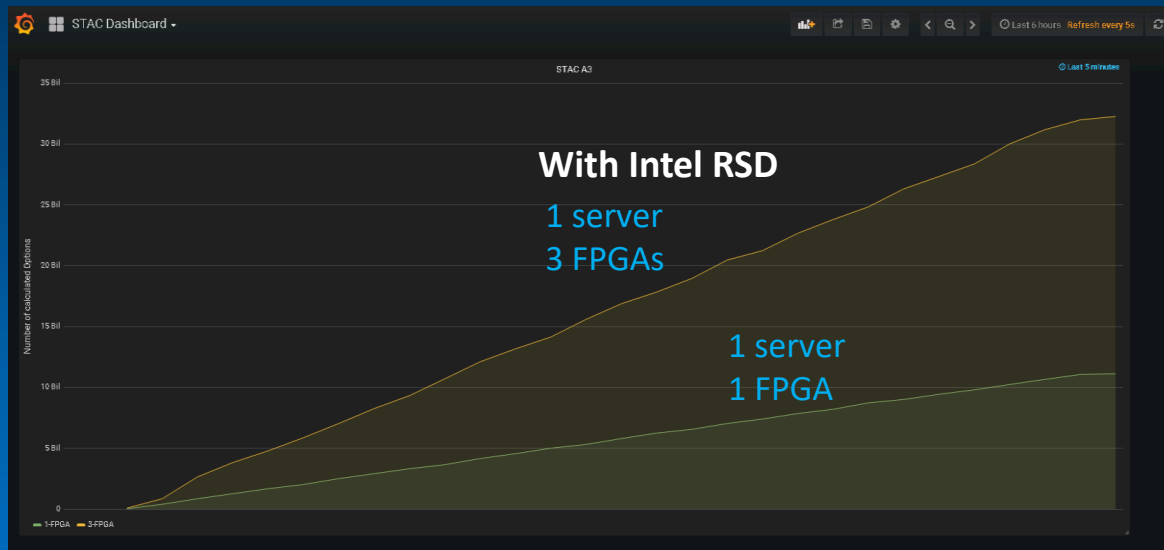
STAC Dashboard

Last 6 hours Refresh every 5s

STAC A3

Last 5 minutes

35 Bil
30 Bil
25 Bil
20 Bil
15 Bil
10 Bil
5 Bil
0

Number of calculated Options

With Intel RSD

1 server
3 FPGAs

1 server
1 FPGA

1-FPGA 3-FPGA